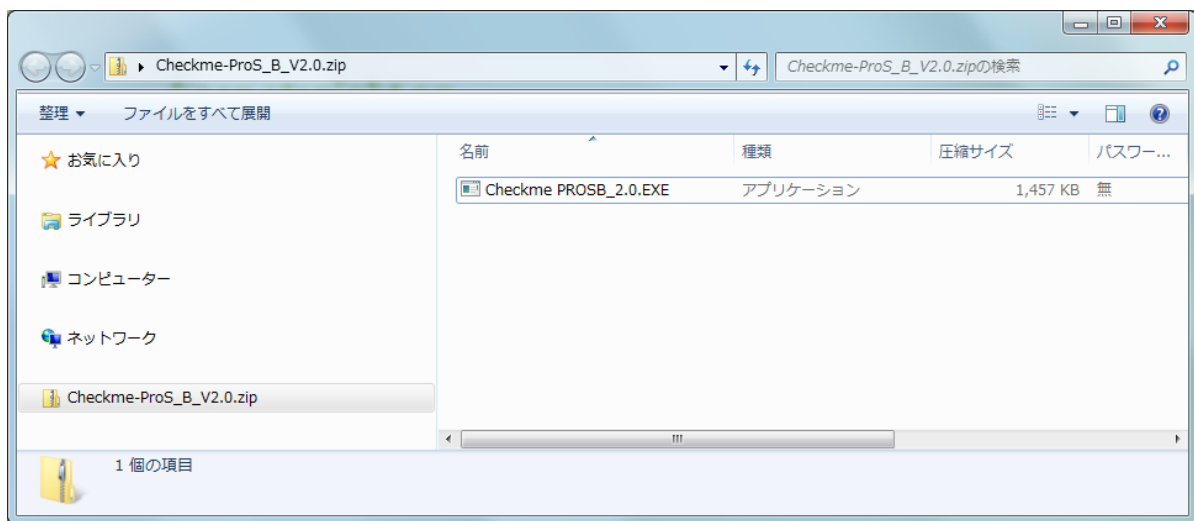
▸ Checkme-ProS_B_V2.0.zip

Checkme-ProS_B_V2.0.zipの検索

整理 ▾ ファイルをすべて展開

お気に入り

ライブラリ

コンピューター

ネットワーク

Checkme-ProS_B_V2.0.zip

| 名前 | 種類 | 圧縮サイズ | パスワー... |
|---|---|---|---|
| Checkme PROSB_2.0.EXE | アプリケーション | 1,457 KB | 無 |

1 個の項目